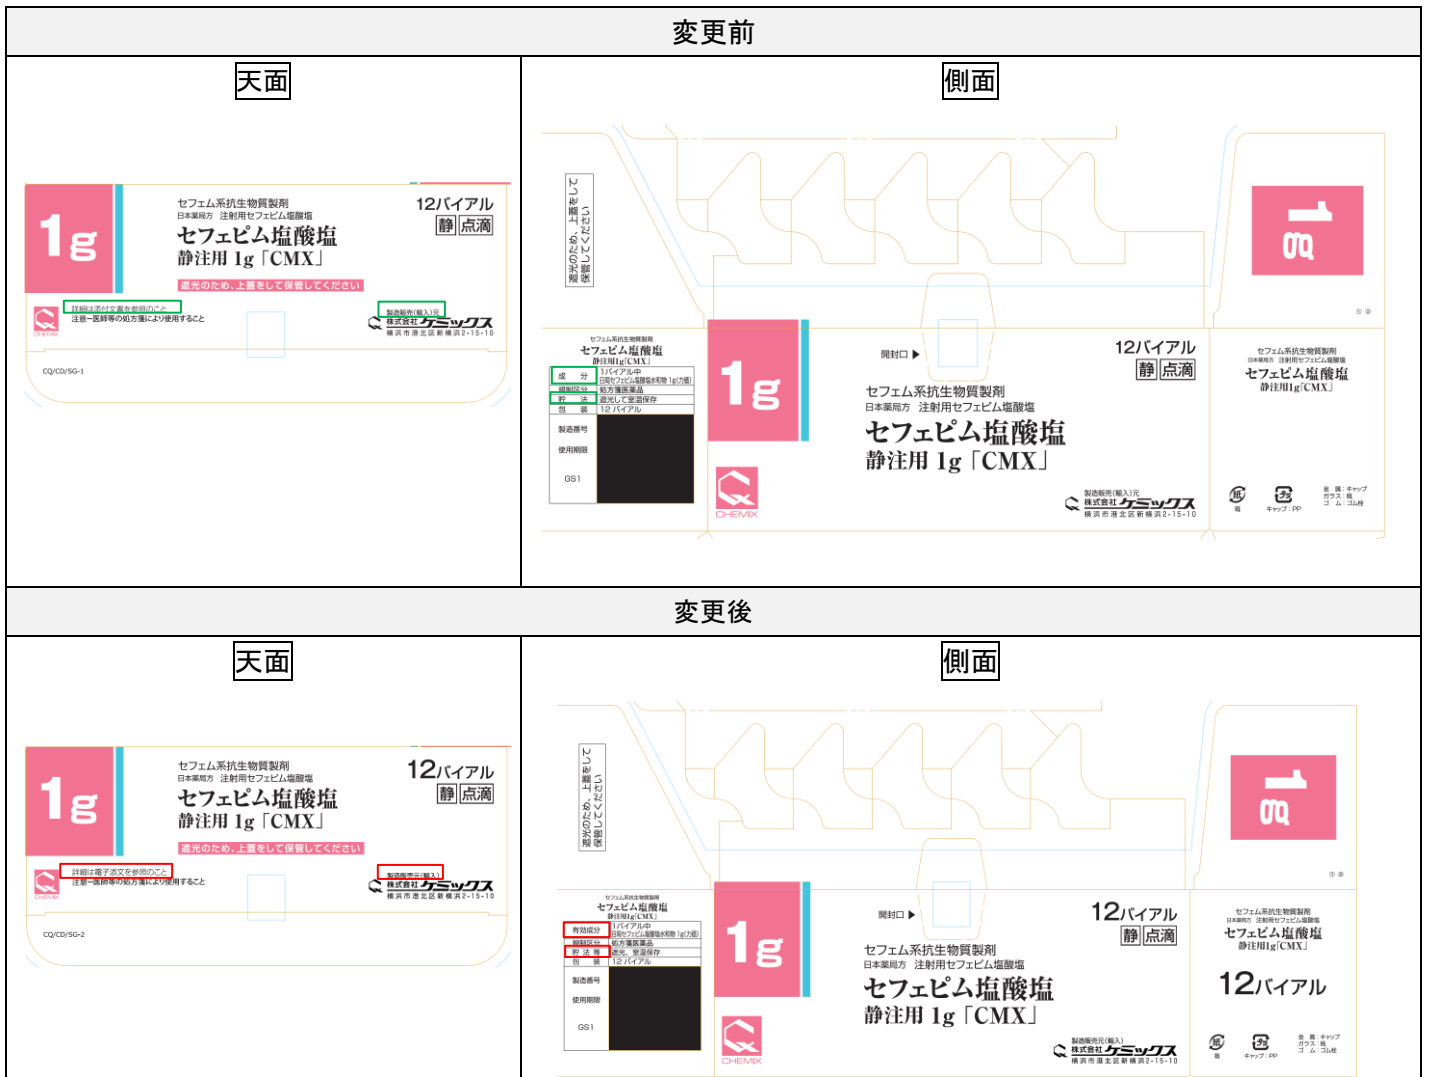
変更前

天面

1g

セフェム系抗生物質製剤
日本薬局方 注射用セフェピム塩酸塩
セフェピム塩酸塩
静注用 1g「CMX」

12バイアル
静 点滴

遮光のため、上蓋をして保管してください

詳細は添付文書を参照のこと
注意ー医師等の処方箋により使用すること

CHEMIX

製造販売(輸入)元
株式会社 ケミックス
横浜市港北区新横浜2-15-10

CQ/CD/SG-1

側面

遮光のため、上蓋をして保管してください

1g

セフェム系抗生物質製剤
セフェピム塩酸塩
静注用1g「CMX」

| 成 分 | 1バイアル中 日局セフェピム塩酸塩水和物 1g(力価) |
|---|---|
| 規制区分 | 処方箋医薬品 |
| 貯 法 | 遮光して室温保存 |
| 包 装 | 12 バイアル |

製造番号
使用期限
GS1

開封口 ▶

12バイアル
静 点滴

1g

セフェム系抗生物質製剤
日本薬局方 注射用セフェピム塩酸塩
セフェピム塩酸塩
静注用 1g「CMX」

CHEMIX

製造販売(輸入)元
株式会社 ケミックス
横浜市港北区新横浜2-15-10

セフェム系抗生物質製剤
日本薬局方 注射用セフェピム塩酸塩
セフェピム塩酸塩
静注用1g「CMX」

紙 箱
プラ キャップ:PP
金 属:キャップ
ガラス:瓶
ゴ ム:ゴム栓

変更後

天面

1g

セフェム系抗生物質製剤
日本薬局方 注射用セフェピム塩酸塩
セフェピム塩酸塩
静注用 1g「CMX」

12バイアル
静 点滴

遮光のため、上蓋をして保管してください

詳細は電子添文を参照のこと
注意ー医師等の処方箋により使用すること

CHEMIX

製造販売元(輸入)
株式会社 ケミックス
横浜市港北区新横浜2-15-10

CQ/CD/SG-2

側面

遮光のため、上蓋をして保管してください

1g

セフェム系抗生物質製剤
セフェピム塩酸塩
静注用1g「CMX」

| 有効成分 | 1バイアル中 日局セフェピム塩酸塩水和物 1g(力価) |
|---|---|
| 規制区分 | 処方箋医薬品 |
| 貯 法 等 | 遮光、室温保存 |
| 包 装 | 12 バイアル |

製造番号
使用期限
GS1

開封口 ▶

12バイアル
静 点滴

1g

セフェム系抗生物質製剤
日本薬局方 注射用セフェピム塩酸塩
セフェピム塩酸塩
静注用 1g「CMX」

CHEMIX

製造販売元(輸入)
株式会社 ケミックス
横浜市港北区新横浜2-15-10

セフェム系抗生物質製剤
日本薬局方 注射用セフェピム塩酸塩
セフェピム塩酸塩
静注用1g「CMX」

12バイアル

紙 箱
プラ キャップ:PP
金 属:キャップ
ガラス:瓶
ゴ ム:ゴム栓